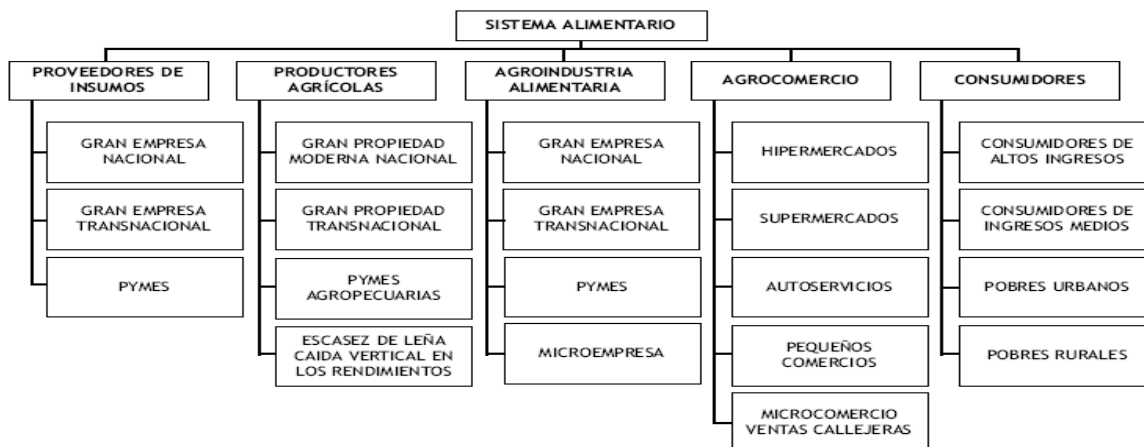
SISTEMA ALIMENTARIO

PROVEEDORES DE INSUMOS

GRAN EMPRESA NACIONAL

GRAN EMPRESA TRANSNACIONAL

PYMES

PRODUCTORES AGRÍCOLAS

GRAN PROPIEDAD MODERNA NACIONAL

GRAN PROPIEDAD TRANSNACIONAL

PYMES AGROPECUARIAS

ESCASEZ DE LEÑA CAIDA VERTICAL EN LOS RENDIMIENTOS

AGROINDUSTRIA ALIMENTARIA

GRAN EMPRESA NACIONAL

GRAN EMPRESA TRANSNACIONAL

PYMES

MICROEMPRESA

AGROCOMERCIO

HIPERMERCADOS

SUPERMERCADOS

AUTOSERVICIOS

PEQUEÑOS COMERCIOS

MICROCOMERCIO VENTAS CALLEJERAS

CONSUMIDORES

CONSUMIDORES DE ALTOS INGRESOS

CONSUMIDORES DE INGRESOS MEDIOS

POBRES URBANOS

POBRES RURALES